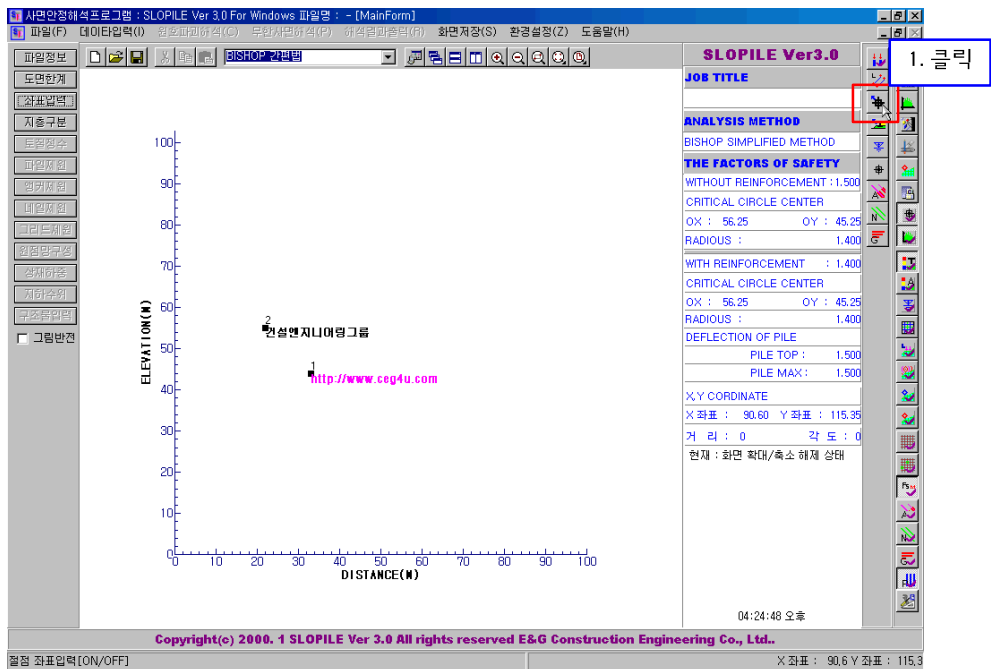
사면안정해석프로그램 : SLOPILE Ver 3.0 For Windows 파일명 : - [MainForm]

파일(F) 데이타입력(I) 원호파괴해석(C) 무한사면해석(P) 해석결과출력(R) 화면저장(S) 환경설정(Z) 도움말(H)

BISHOP 간편법

파일정보
도면한계
좌표입력
지층구분
토질정수
파일재원
앵커재원
네일재원
그리드재원
외접망구성
상재하중
지하수위
구조물입력
그림반전

100
90
80
70
60
50
40
30
20
10
0
ELEVATION(M)
0 10 20 30 40 50 60 70 80 90 100
DISTANCE(M)

2
건설엔지니어링그룹
1
http://www.ceg4u.com

SLOPILE Ver3.0
JOB TITLE
ANALYSIS METHOD
BISHOP SIMPLIFIED METHOD
THE FACTORS OF SAFETY
WITHOUT REINFORCEMENT : 1.500
CRITICAL CIRCLE CENTER
OX : 56.25 OY : 45.25
RADIOUS : 1.400
WITH REINFORCEMENT : 1.400
CRITICAL CIRCLE CENTER
OX : 56.25 OY : 45.25
RADIOUS : 1.400
DEFLECTION OF PILE
PILE TOP : 1.500
PILE MAX : 1.500
X,Y CORDINATE
X좌표 : 90.60 Y좌표 : 115.35
거 리 : 0 각 도 : 0
현재 : 화면 확대/축소 해제 상태

04:24:48 오후

1. 클릭

Copyright(c) 2000. 1 SLOPILE Ver 3.0 All rights reserved E&G Construction Engineering Co., Ltd..

절점 좌표입력[ON/OFF]
X좌표 : 90.6 Y좌표 : 115.3